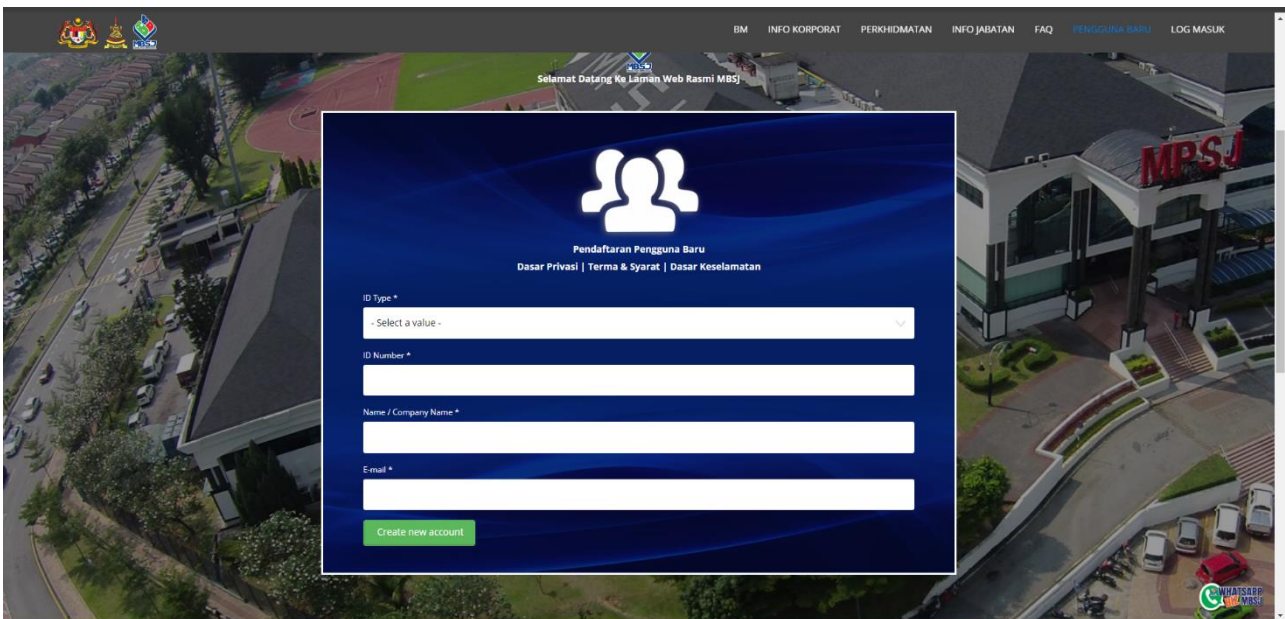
BM INFO KORPORAT PERKHIDMATAN INFO JABATAN FAQ PENGGUNA BARU LOG MASUK

MBSJ

Selamat Datang Ke Laman Web Rasmi MBSJ

MPSJ

Pendaftaran Pengguna Baru

Dasar Privasi | Terma & Syarat | Dasar Keselamatan

ID Type *

- Select a value -

ID Number *

Name / Company Name *

E-mail *

Create new account

WHATSAPP MBSJ